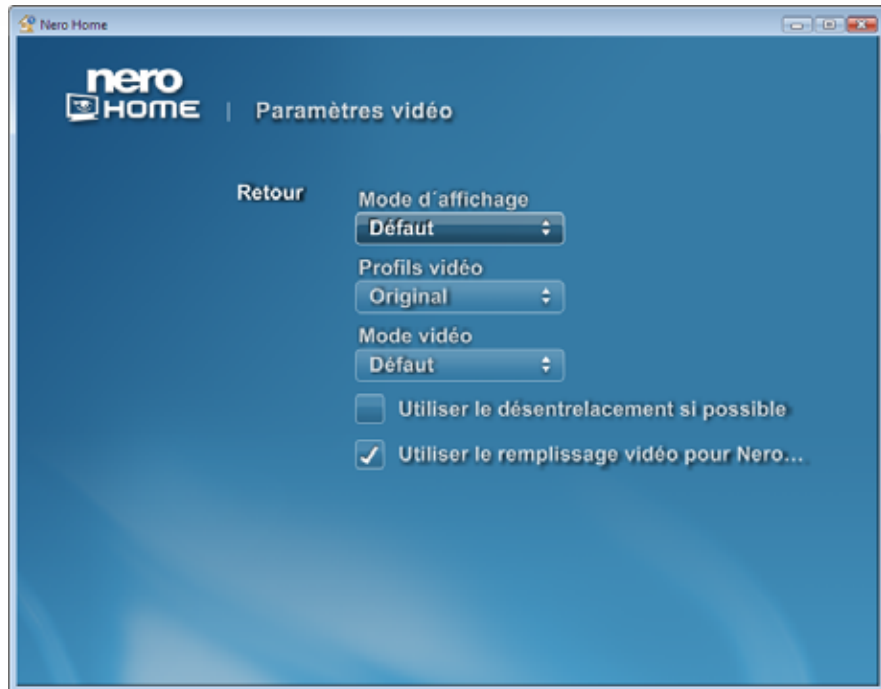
Nero Home

nero
HOME | Paramètres vidéo

Retour

Mode d´affichage
Défaut

Profils vidéo
Original

Mode vidéo
Défaut

Utiliser le désentrelacement si possible

Utiliser le remplissage vidéo pour Nero...